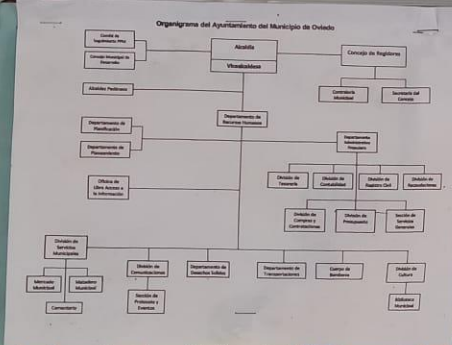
Organigrama del Ayuntamiento del Municipio de Oviedo

Consejo de Seguimiento PMU

Consejo Municipal de Desarrollo

Alcaldía

Vicealcaldesa

Concejo de Regidores

Contraloría Municipal

Secretaría del Concejo

Alcaldes Pedáneos

Departamento de Recursos Humanos

Departamento de Planificación

Departamento de Presupuestos

Departamento Administrativo Financiero

Oficina de Libre Acceso a la Información

División de Tesorería

División de Contabilidad

División de Registro Civil

División de Recaudaciones

División de Compras y Contrataciones

División de Presupuesto

Sección de Servicios Generales

División de Servicios Municipales

Mercado Municipal

Matadero Municipal

Cementerio

División de Comunicaciones

Sección de Protocolo y Eventos

Departamento de Desechos Sólidos

Departamento de Transportaciones

Cuerpo de Bomberos

División de Cultura

Biblioteca Municipal